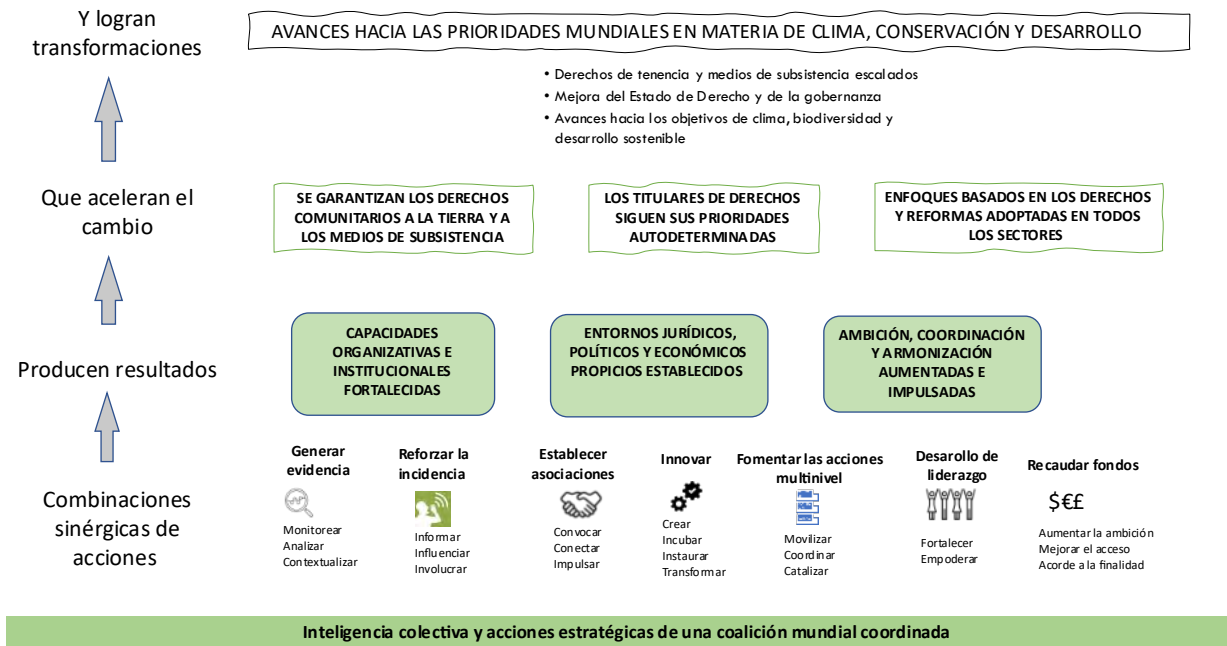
Y logran transformaciones

AVANCES HACIA LAS PRIORIDADES MUNDIALES EN MATERIA DE CLIMA, CONSERVACIÓN Y DESARROLLO

• Derechos de tenencia y medios de subsistencia escalados
• Mejora del Estado de Derecho y de la gobernanza
• Avances hacia los objetivos de clima, biodiversidad y desarrollo sostenible

Que aceleran el cambio

SE GARANTIZAN LOS DERECHOS COMUNITARIOS A LA TIERRA Y A LOS MEDIOS DE SUBSISTENCIA

LOS TITULARES DE DERECHOS SIGUEN SUS PRIORIDADES AUTODETERMINADAS

ENFOQUES BASADOS EN LOS DERECHOS Y REFORMAS ADOPTADAS EN TODOS LOS SECTORES

Producen resultados

CAPACIDADES ORGANIZATIVAS E INSTITUCIONALES FORTALECIDAS

ENTORNOS JURÍDICOS, POLÍTICOS Y ECONÓMICOS PROPICIOS ESTABLECIDOS

AMBICIÓN, COORDINACIÓN Y ARMONIZACIÓN AUMENTADAS E IMPULSADAS

Combinaciones sinérgicas de acciones

Generar evidencia
Monitorear
Analizar
Contextualizar

Reforzar la incidencia
Informar
Influenciar
Involucrar

Establecer asociaciones
Convocar
Conectar
Impulsar

Innovar
Crear
Incubar
Instaurar
Transformar

Fomentar las acciones multinivel
Movilizar
Coordinar
Catalizar

Desarollo de liderazgo
Fortalecer
Empoderar

Recaudar fondos
$€£
Aumentar la ambición
Mejorar el acceso
Acorde a la finalidad

Inteligencia colectiva y acciones estratégicas de una coalición mundial coordinada